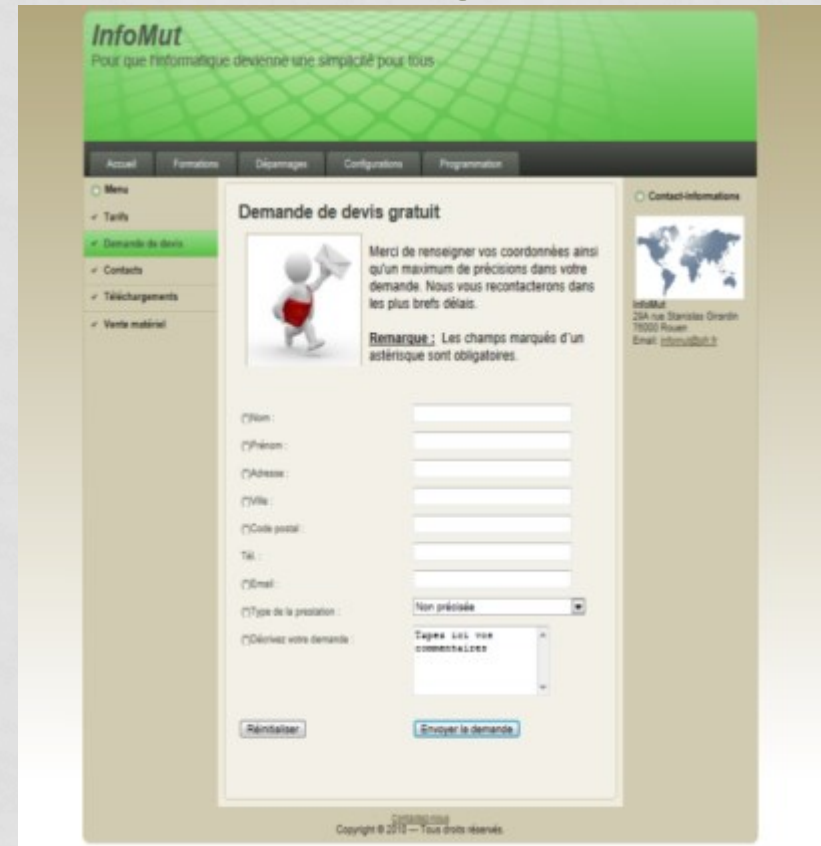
InfoMut
Pour que l'informatique devienne une simplicité pour tous

Accueil Formations Dépannages Configurations Programmation

Menu
Tarifs
Demande de devis
Contacts
Téléchargements
Vente matériel

Demande de devis gratuit

Merci de renseigner vos coordonnées ainsi qu'un maximum de précisions dans votre demande. Nous vous recontacterons dans les plus brefs délais.

Remarque : Les champs marqués d'un astérisque sont obligatoires.

(*)Nom :
(*)Prénom :
(*)Adresse :
(*)Ville :
(*)Code postal :
Tél :
(*)Email :
(*)Type de la prestation : Non précisée
(*)Décrivez votre demande : Tapez ici vos commentaires

Réinitialiser Envoyer la demande

Contact-informations

InfoMut
29A rue Stanislas Girardin
76000 Rouen
Email: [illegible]

Contactez-nous
Copyright © 2013 — Tous droits réservés.